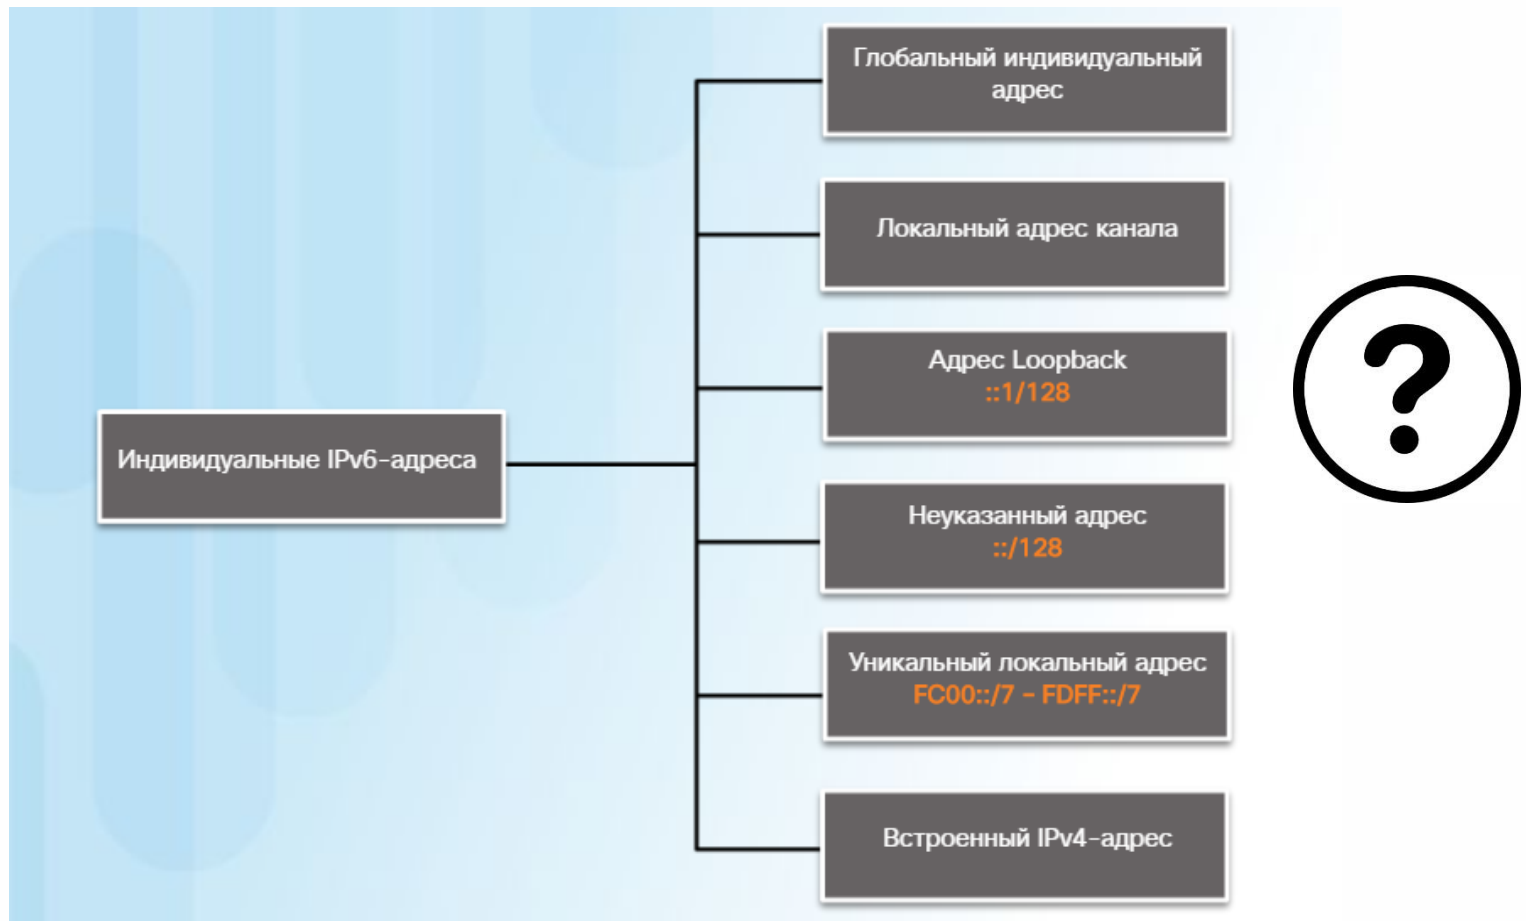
Индивидуальные IPv6-адреса

Глобальный индивидуальный адрес

Локальный адрес канала

Адрес Loopback
::1/128

Неуказанный адрес
::/128

Уникальный локальный адрес
FC00::/7 – FDFF::/7

Встроенный IPv4-адрес

?